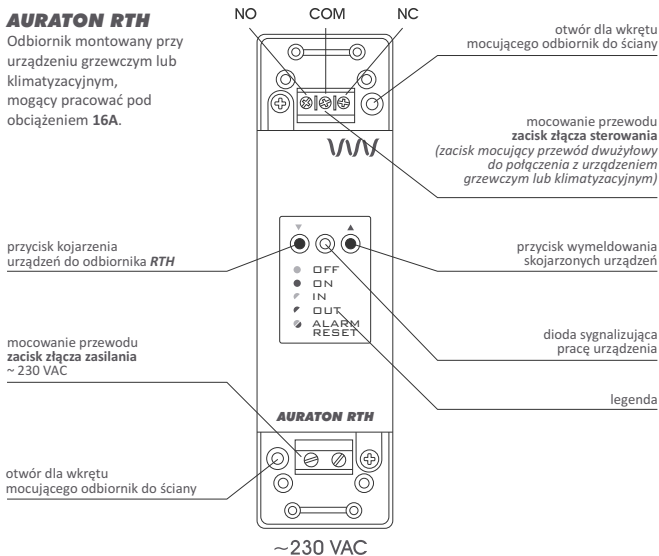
AURATON RTH

Odbiornik montowany przy urządzeniu grzewczym lub klimatyzacyjnym, mogący pracować pod obciążeniem **16A**.

NO COM NC

otwór dla wkrętu mocującego odbiornik do ściany

mocowanie przewodu **zacisk złącza sterowania** *(zacisk mocujący przewód dwużyłowy do połączenia z urządzeniem grzewczym lub klimatyzacyjnym)*

przycisk kojarzenia urządzeń do odbiornika *RTH*

▼ ▲

przycisk wymeldowania skojarzonych urządzeń

OFF
ON
IN
OUT
ALARM RESET

dioda sygnalizująca pracę urządzenia

mocowanie przewodu **zacisk złącza zasilania** ~ 230 VAC

legenda

AURATON RTH

otwór dla wkrętu mocującego odbiornik do ściany

~230 VAC